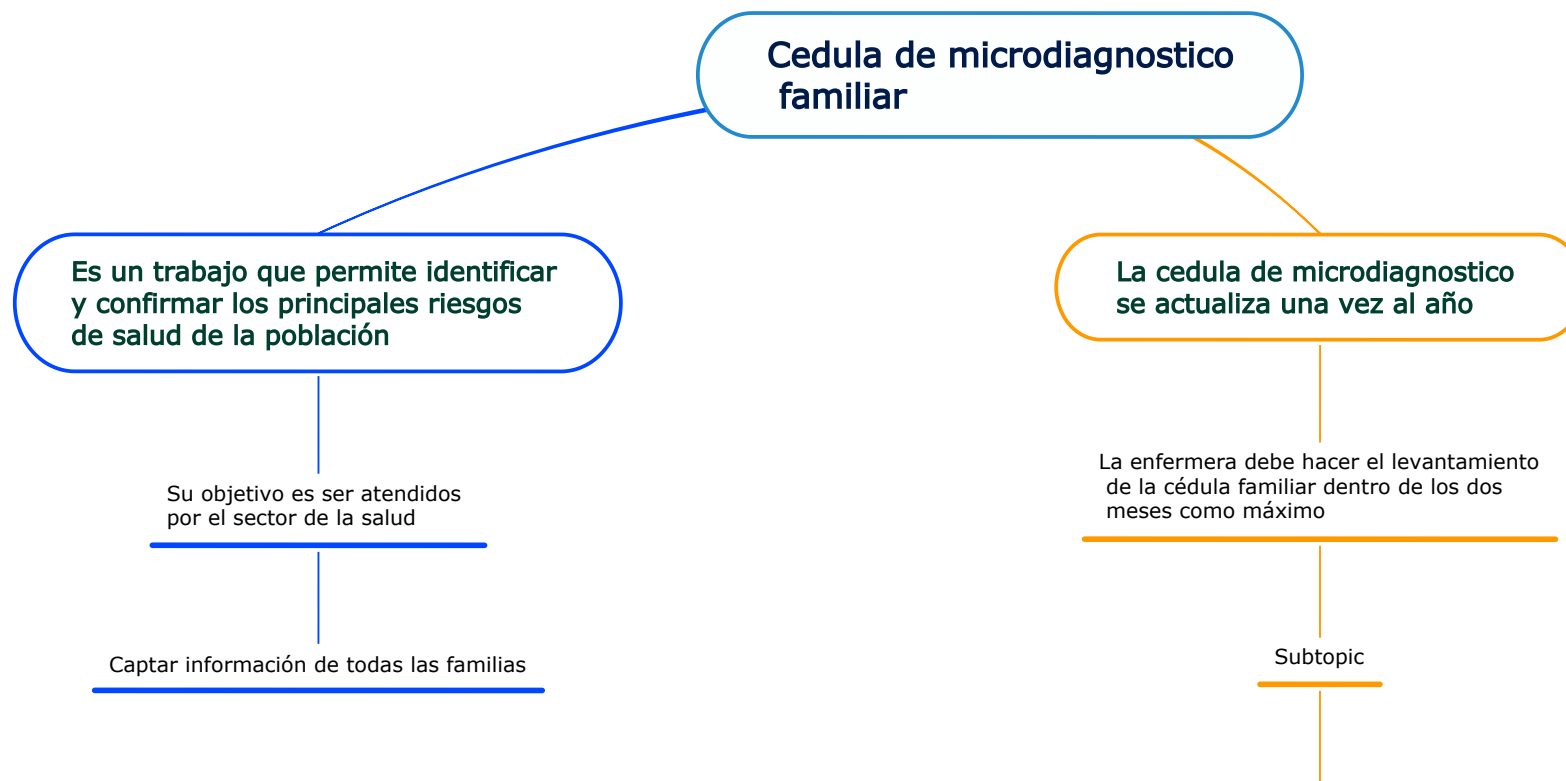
Cedula de microdiagnostico familiar

Es un trabajo que permite identificar y confirmar los principales riesgos de salud de la población

Su objetivo es ser atendidos por el sector de la salud

Captar información de todas las familias

La cedula de microdiagnostico se actualiza una vez al año

La enfermera debe hacer el levantamiento de la cédula familiar dentro de los dos meses como máximo

Subtopic